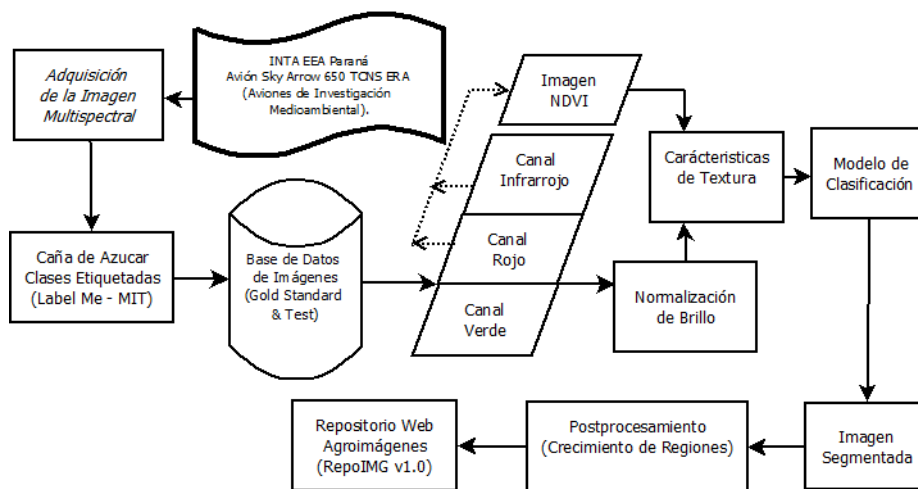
INTA EEA Paraná
Avión Sky Arrow 650 TCNS ERA
(Aviones de Investigación Medioambiental).

Adquisición de la Imagen Multispectral

Caña de Azucar Clases Etiquetadas (Label Me - MIT)

Base de Datos de Imágenes (Gold Standard & Test)

Imagen NDVI

Canal Infrarrojo

Canal Rojo

Canal Verde

Carácteristicas de Textura

Normalización de Brillo

Modelo de Clasificación

Imagen Segmentada

Postprocesamiento (Crecimiento de Regiones)

Repositorio Web Agroimágenes (RepoIMG v1.0)